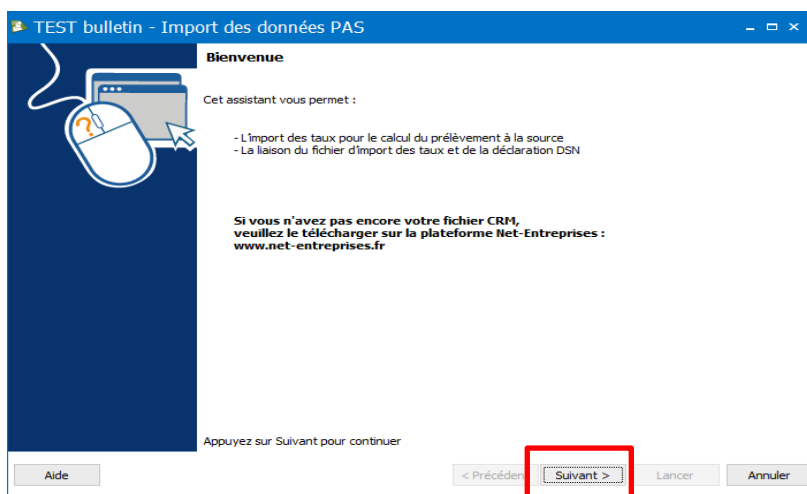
TEST bulletin - Import des données PAS

Bienvenue

Cet assistant vous permet :

- L'import des taux pour le calcul du prélèvement à la source
- La liaison du fichier d'import des taux et de la déclaration DSN

Si vous n'avez pas encore votre fichier CRM, veuillez le télécharger sur la plateforme Net-Entreprises : www.net-entreprises.fr

Appuyez sur Suivant pour continuer

Aide

< Précédent

Suivant >

Lancer

Annuler